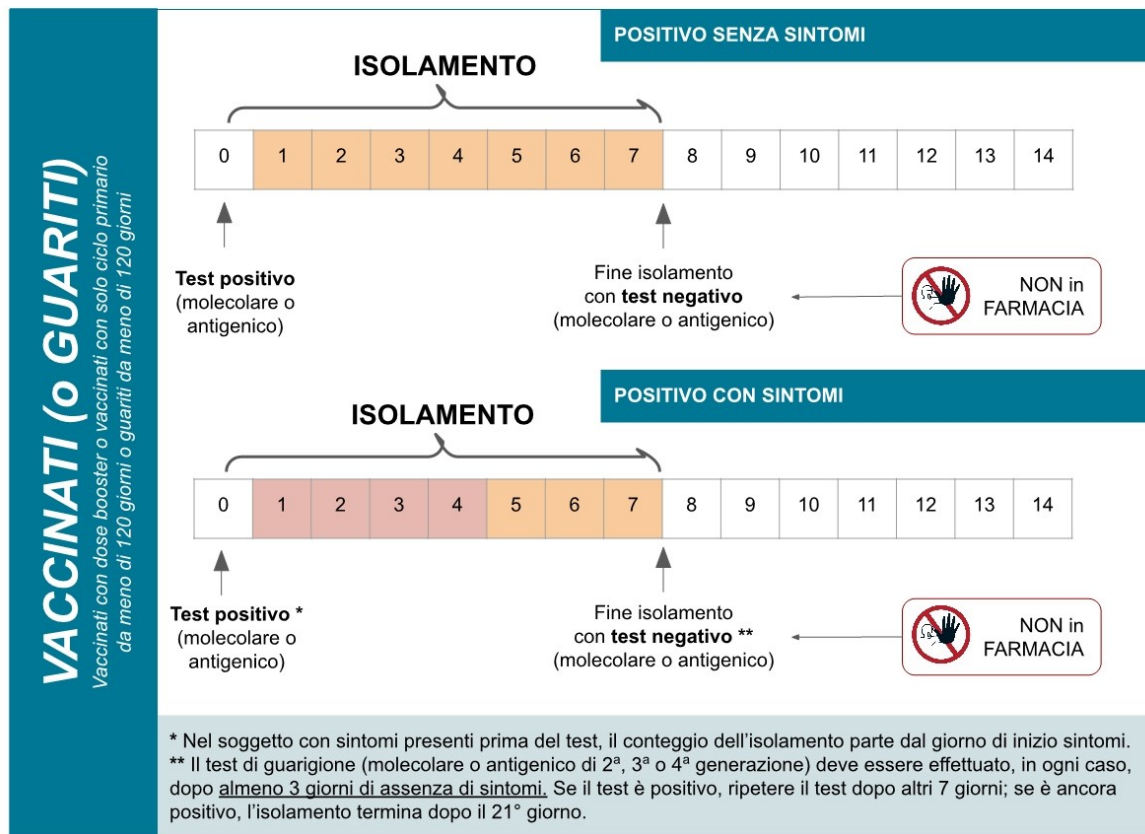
VACCINATI (o GUARITI)

Vaccinati con dose booster o vaccinati con solo ciclo primario da meno di 120 giorni o guariti da meno di 120 giorni

POSITIVO SENZA SINTOMI

ISOLAMENTO

| 0 | 1 | 2 | 3 | 4 | 5 | 6 | 7 | 8 | 9 | 10 | 11 | 12 | 13 | 14 |
|---|---|---|---|---|---|---|---|---|---|---|---|---|---|---|

Test positivo (molecolare o antigenico)

Fine isolamento con test negativo (molecolare o antigenico)

NON in FARMACIA

POSITIVO CON SINTOMI

ISOLAMENTO

| 0 | 1 | 2 | 3 | 4 | 5 | 6 | 7 | 8 | 9 | 10 | 11 | 12 | 13 | 14 |
|---|---|---|---|---|---|---|---|---|---|---|---|---|---|---|

Test positivo * (molecolare o antigenico)

Fine isolamento con test negativo ** (molecolare o antigenico)

NON in FARMACIA

* Nel soggetto con sintomi presenti prima del test, il conteggio dell'isolamento parte dal giorno di inizio sintomi.
** Il test di guarigione (molecolare o antigenico di 2ª, 3ª o 4ª generazione) deve essere effettuato, in ogni caso, dopo almeno 3 giorni di assenza di sintomi. Se il test è positivo, ripetere il test dopo altri 7 giorni; se è ancora positivo, l'isolamento termina dopo il 21° giorno.